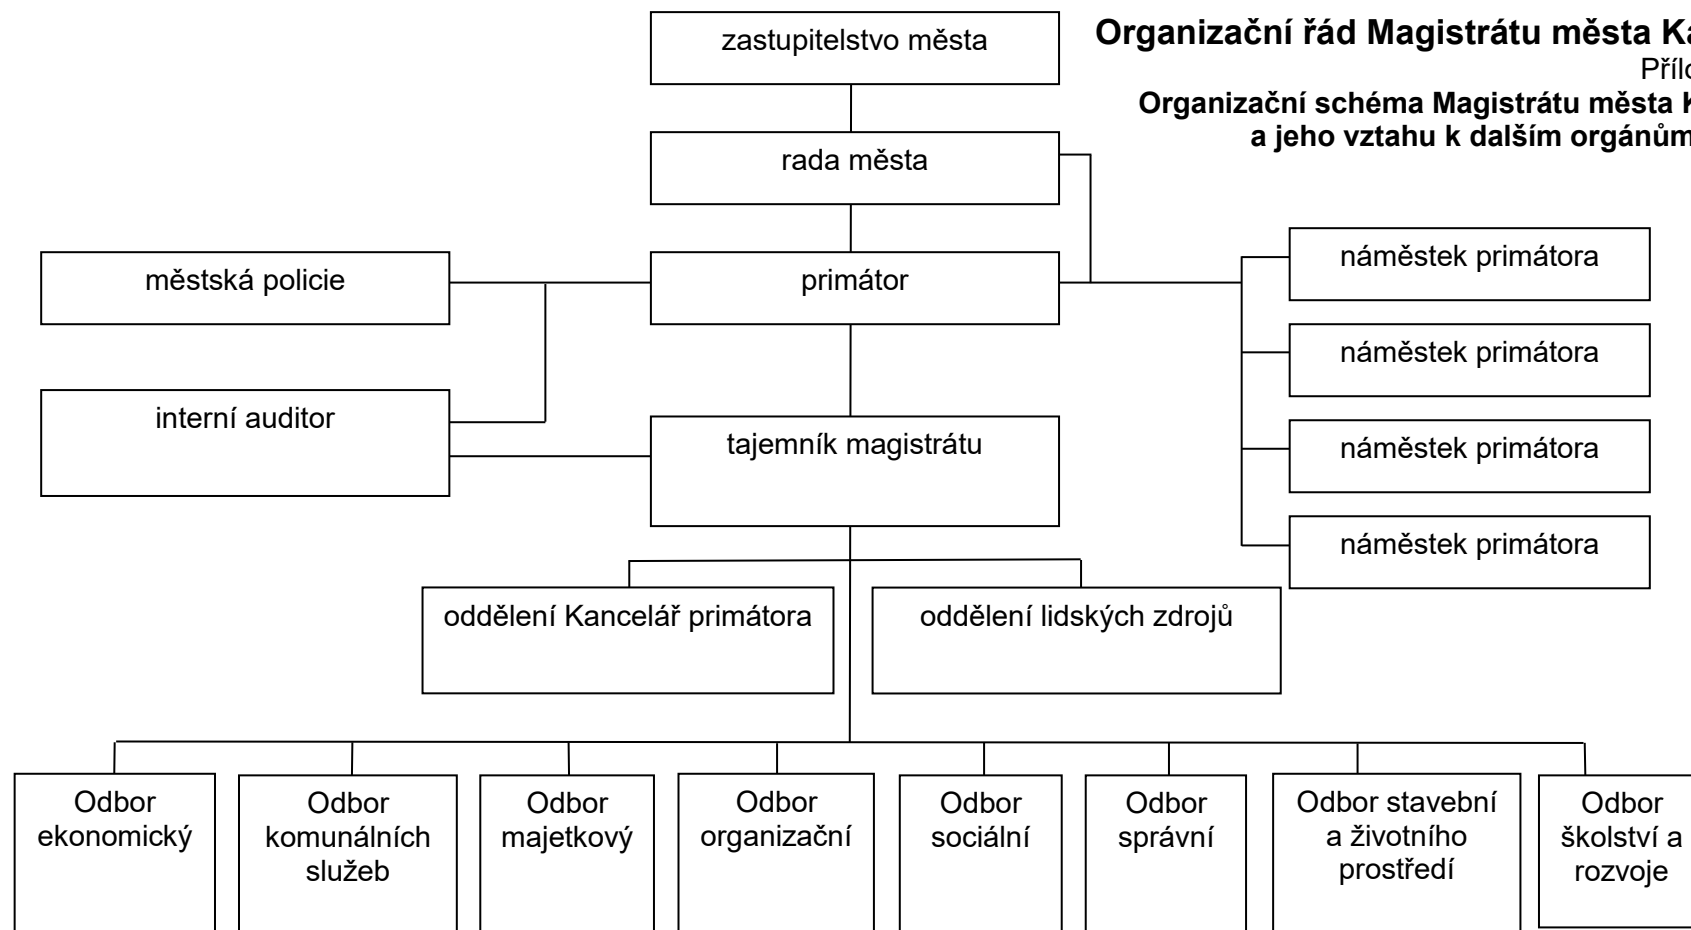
Organizační řád Magistrátu města Ka
Příl
Organizační schéma Magistrátu města K
a jeho vztahu k dalším orgánům

zastupitelstvo města

rada města

městská policie

primátor

náměstek primátora

náměstek primátora

náměstek primátora

náměstek primátora

interní auditor

tajemník magistrátu

oddělení Kancelář primátora

oddělení lidských zdrojů

Odbor ekonomický

Odbor komunálních služeb

Odbor majetkový

Odbor organizační

Odbor sociální

Odbor správní

Odbor stavební a životního prostředí

Odbor školství a rozvoje